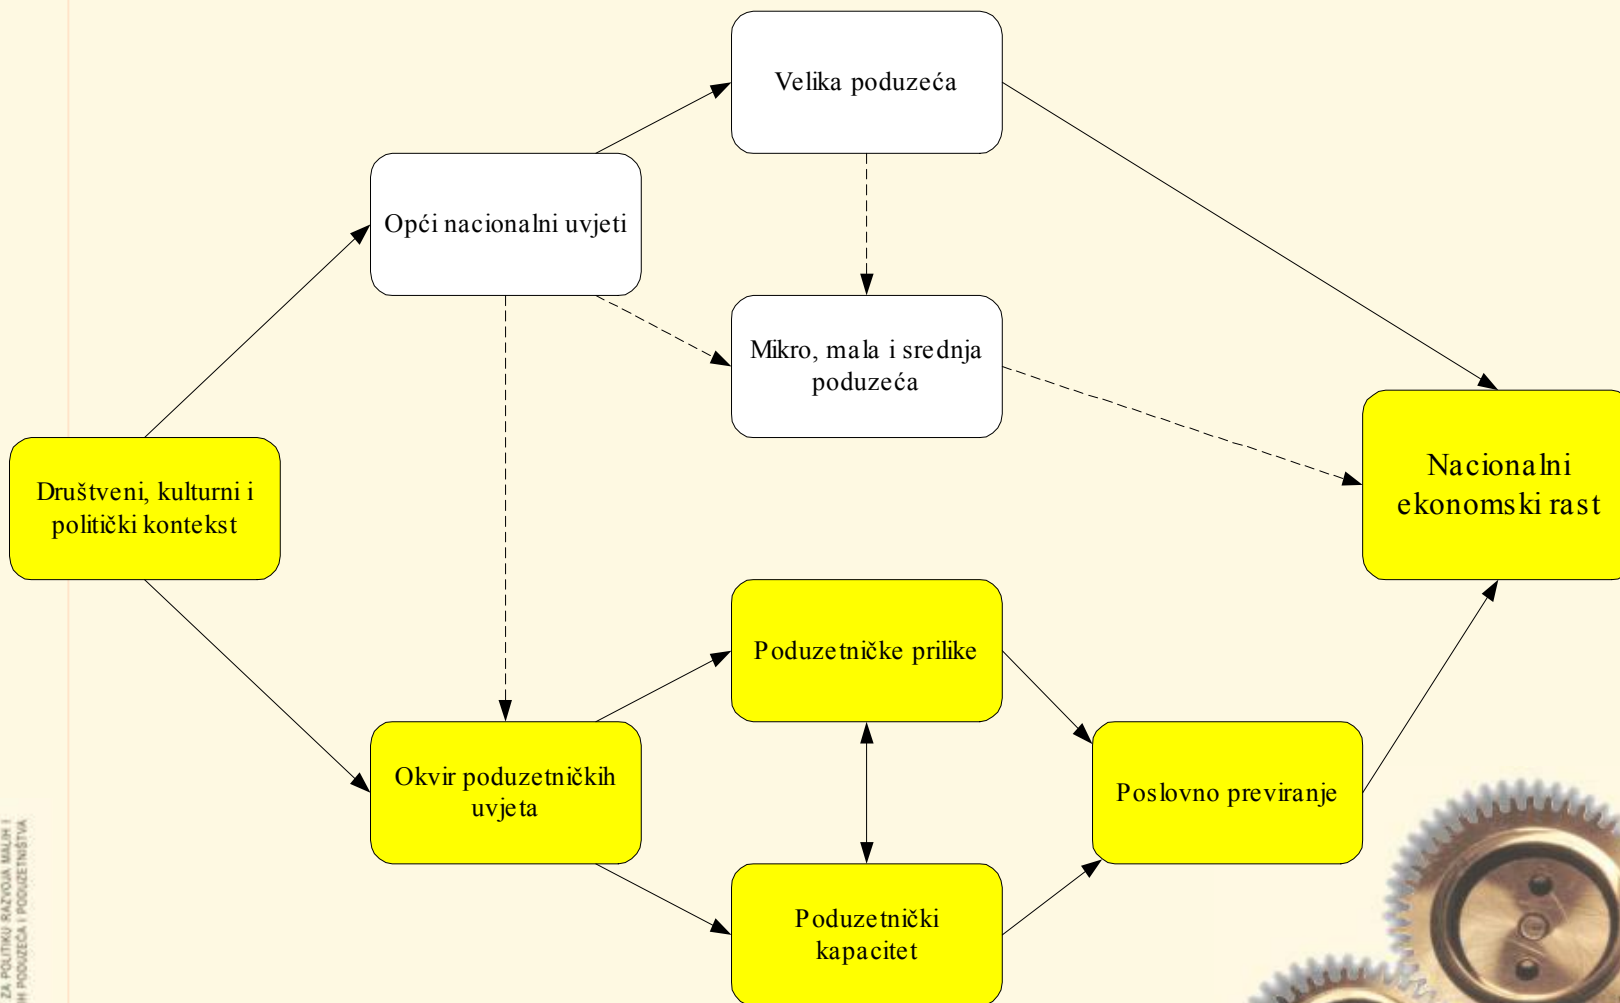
Velika poduzeća

Opći nacionalni uvjeti

Mikro, mala i srednja poduzeća

Društveni, kulturni i politički kontekst

Nacionalni ekonomski rast

Poduzetničke prilike

Okvir poduzetničkih uvjeta

Poslovno previranje

Poduzetnički kapacitet

ZA POLITIKU RAZVOJA MALIH I
H PODUZEĆA I PODUZETNIŠTVA